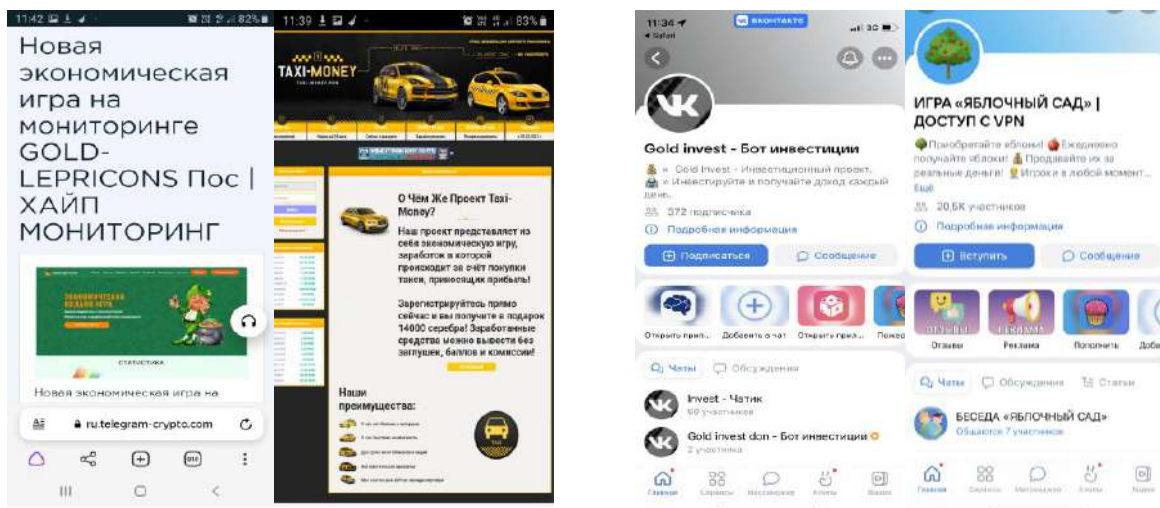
11:42 82%

Новая экономическая игра на мониторинге GOLD-LEPRICONS Пос | ХАЙП МОНИТОРИНГ

СТАТИСТИКА

Новая экономическая игра на

ru.telegram-crypto.com

11:39 83%

TAXI-MONEY

О Чём Же Проект Taxi-Money?

Наш проект представляет из себя экономическую игру, заработок в которой происходит за счёт покупки такси, приносящих прибыль!

Зарегистрируйтесь прямо сейчас и вы получите в подарок 14000 серебра! Заработанные средства можно вывести без заглушек, баллов и комиссии!

Наши преимущества:

11:34 ВКонтакте 3G
Safari

Gold invest - Бот инвестиции

» Gold Invest - Инвестиционный проект.
» Инвестируйте и получайте доход каждый день.

372 подписчика

Подробная информация

Подписаться
Сообщение

Открыть прил... Добавить в чат Открыть прил... Помо

Чаты Обсуждения

Invest - Чатик
60 участников

Gold invest don - Бот инвестиции
2 участника

Главная Сервисы Мессенджер Клипы Видео

ИГРА «ЯБЛОЧНЫЙ САД» | ДОСТУП С VPN

Приобретайте яблони! Ежедневно получайте яблоки! Продавайте их за реальные деньги! Играйте в любой момент...
Ещё

20,5K участников

Подробная информация

Вступить
Сообщение

ОТЗЫВЫ РЕКЛАМА
Отзывы Реклама Пополнить Доба

Чаты Обсуждения Статьи

БЕСЕДА «ЯБЛОЧНЫЙ САД»
Общаются 7 участников

Главная Сервисы Мессенджер Клипы Видео